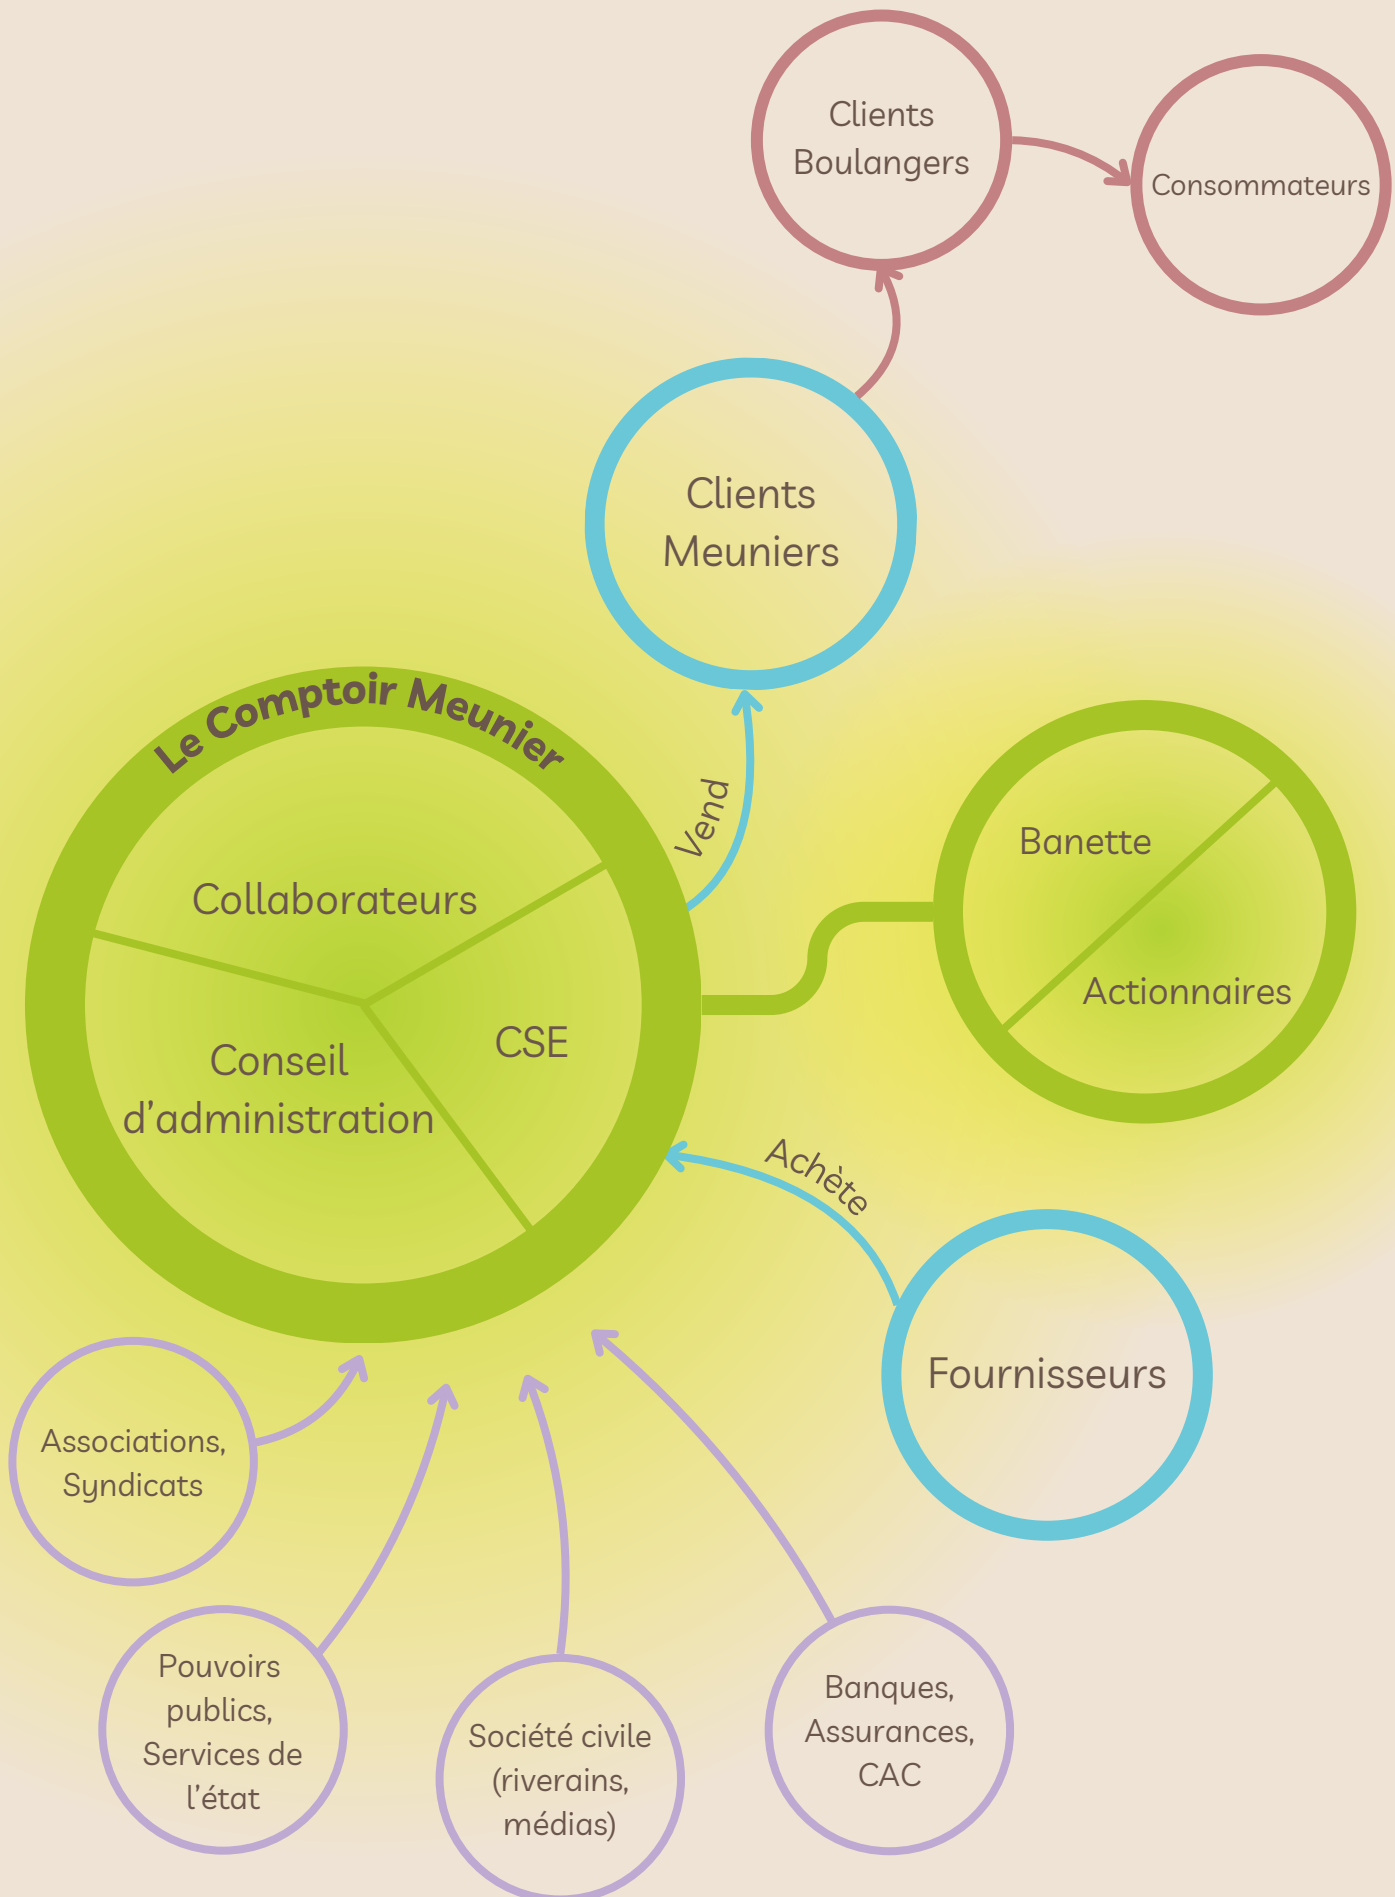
Clients Boulangers

Consommateurs

Clients Meuniers

Le Comptoir Meunier

Vend

Collaborateurs

Conseil d'administration

CSE

Banette

Actionnaires

Achète

Fournisseurs

Associations, Syndicats

Pouvoirs publics, Services de l'état

Société civile (riverains, médias)

Banques, Assurances, CAC